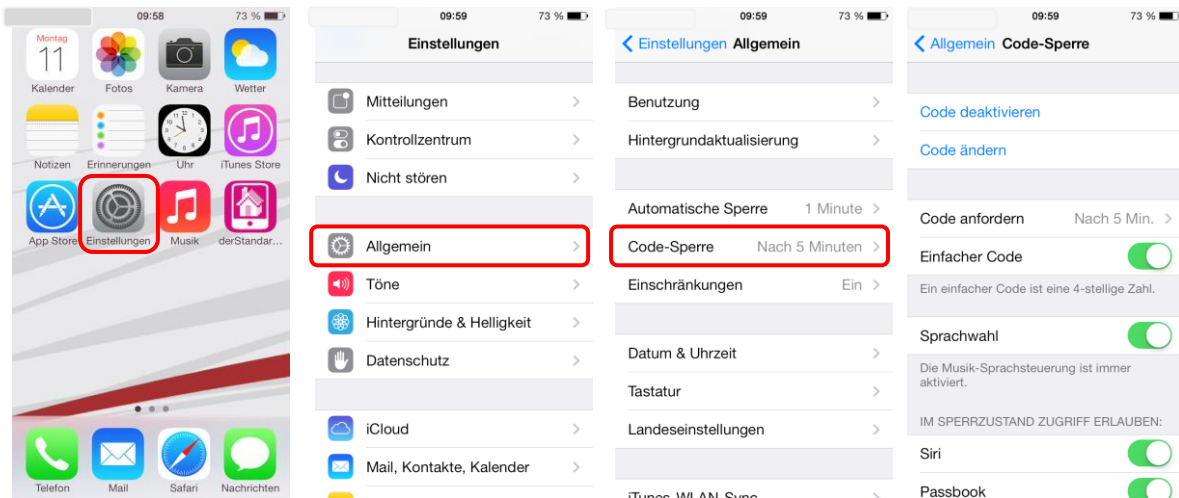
09:58 73 %

Montag
11
Kalender
Fotos
Kamera
Wetter
Notizen
Erinnerungen
Uhr
iTunes Store
App Store
Einstellungen
Musik
derStandar...
Telefon
Mail
Safari
Nachrichten

09:59 73 %

Einstellungen

Mitteilungen
Kontrollzentrum
Nicht stören
Allgemein
Töne
Hintergründe & Helligkeit
Datenschutz
iCloud
Mail, Kontakte, Kalender

09:59 73 %

Einstellungen Allgemein

Benutzung
Hintergrundaktualisierung
Automatische Sperre 1 Minute
Code-Sperre Nach 5 Minuten
Einschränkungen Ein
Datum & Uhrzeit
Tastatur
Landeseinstellungen
iTunes-WLAN-Sync

09:59 73 %

Allgemein Code-Sperre

Code deaktivieren
Code ändern
Code anfordern Nach 5 Min.
Einfacher Code
Ein einfacher Code ist eine 4-stellige Zahl.
Sprachwahl
Die Musik-Sprachsteuerung ist immer aktiviert.
IM SPERRZUSTAND ZUGRIFF ERLAUBEN:
Siri
Passbook